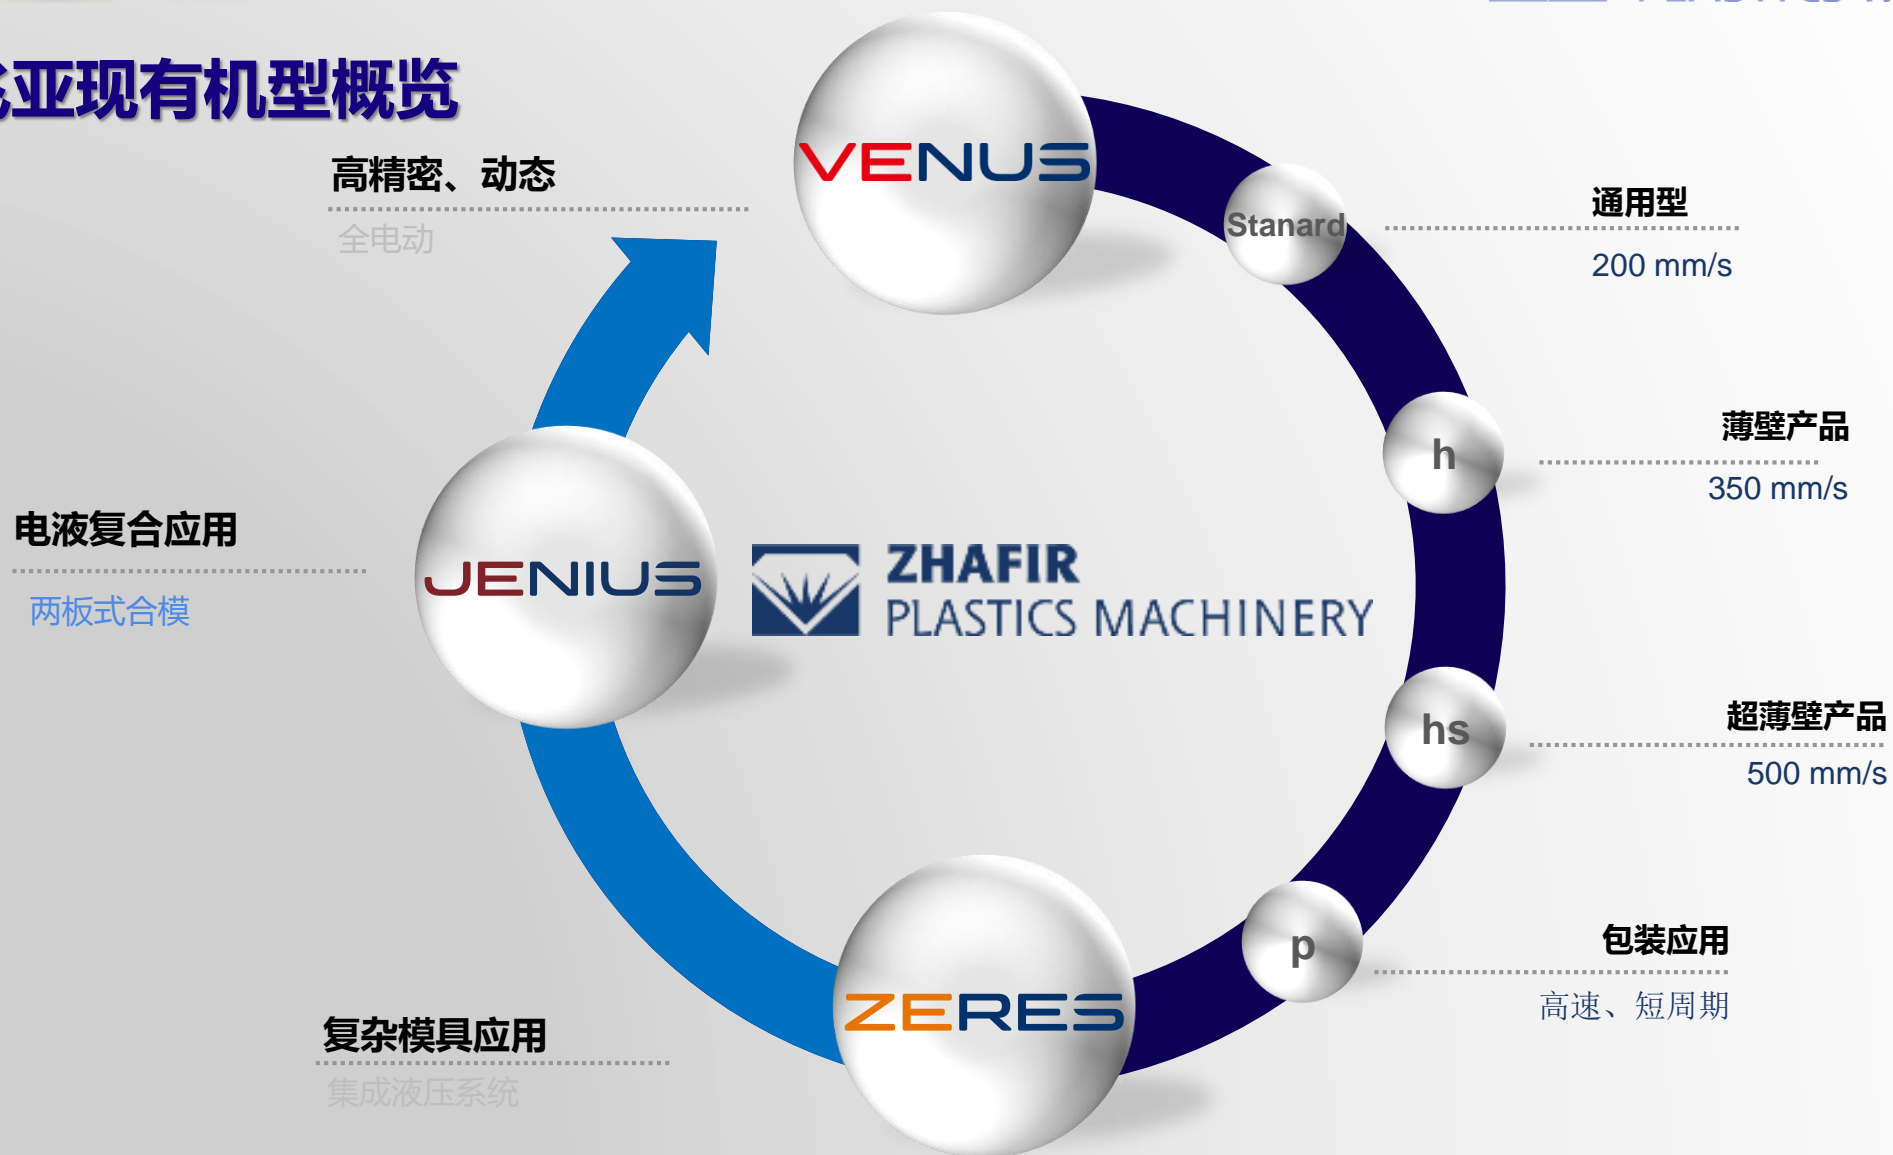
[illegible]亚现有机型概览

高精密、动态

全电动

VENUS

Stanard

通用型

200 mm/s

h

薄壁产品

350 mm/s

电液复合应用

两板式合模

JENIUS

ZHAFIR
PLASTICS MACHINERY

hs

超薄壁产品

500 mm/s

p

包装应用

高速、短周期

ZERES

复杂模具应用

集成液压系统